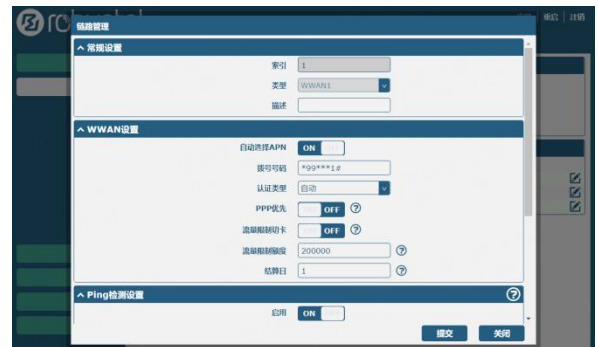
链路管理

^ 常规设置

索引 1

类型 WWAN1

描述

^ WWAN设置

自动选择APN ON

拨号号码 *99***1#

认证类型 自动

PPP优先 OFF

流量限制切卡 OFF

流量限制额度 200000

结算日 1

^ Ping检测设置

启用 ON

提交 关闭

重启 | 注销